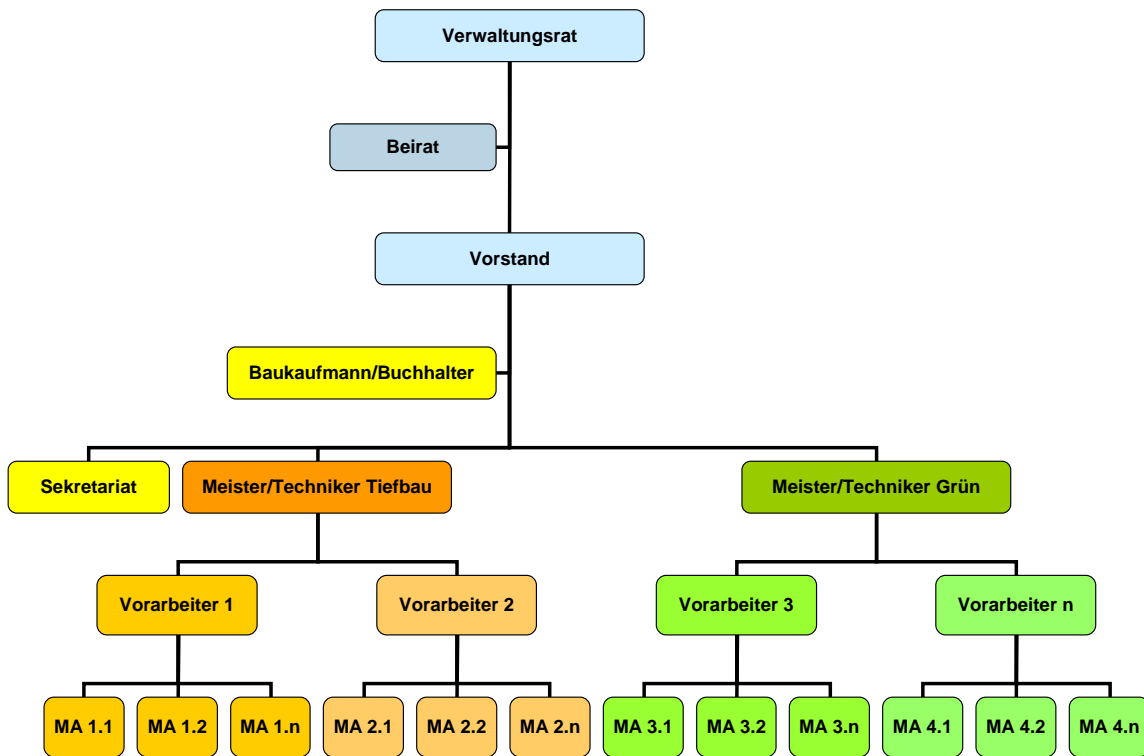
Verwaltungsrat

Beirat

Vorstand

Baukaufmann/Buchhalter

Sekretariat

Meister/Techniker Tiefbau

Meister/Techniker Grün

Vorarbeiter 1

Vorarbeiter 2

Vorarbeiter 3

Vorarbeiter n

MA 1.1
MA 1.2
MA 1.n
MA 2.1
MA 2.2
MA 2.n
MA 3.1
MA 3.2
MA 3.n
MA 4.1
MA 4.2
MA 4.n